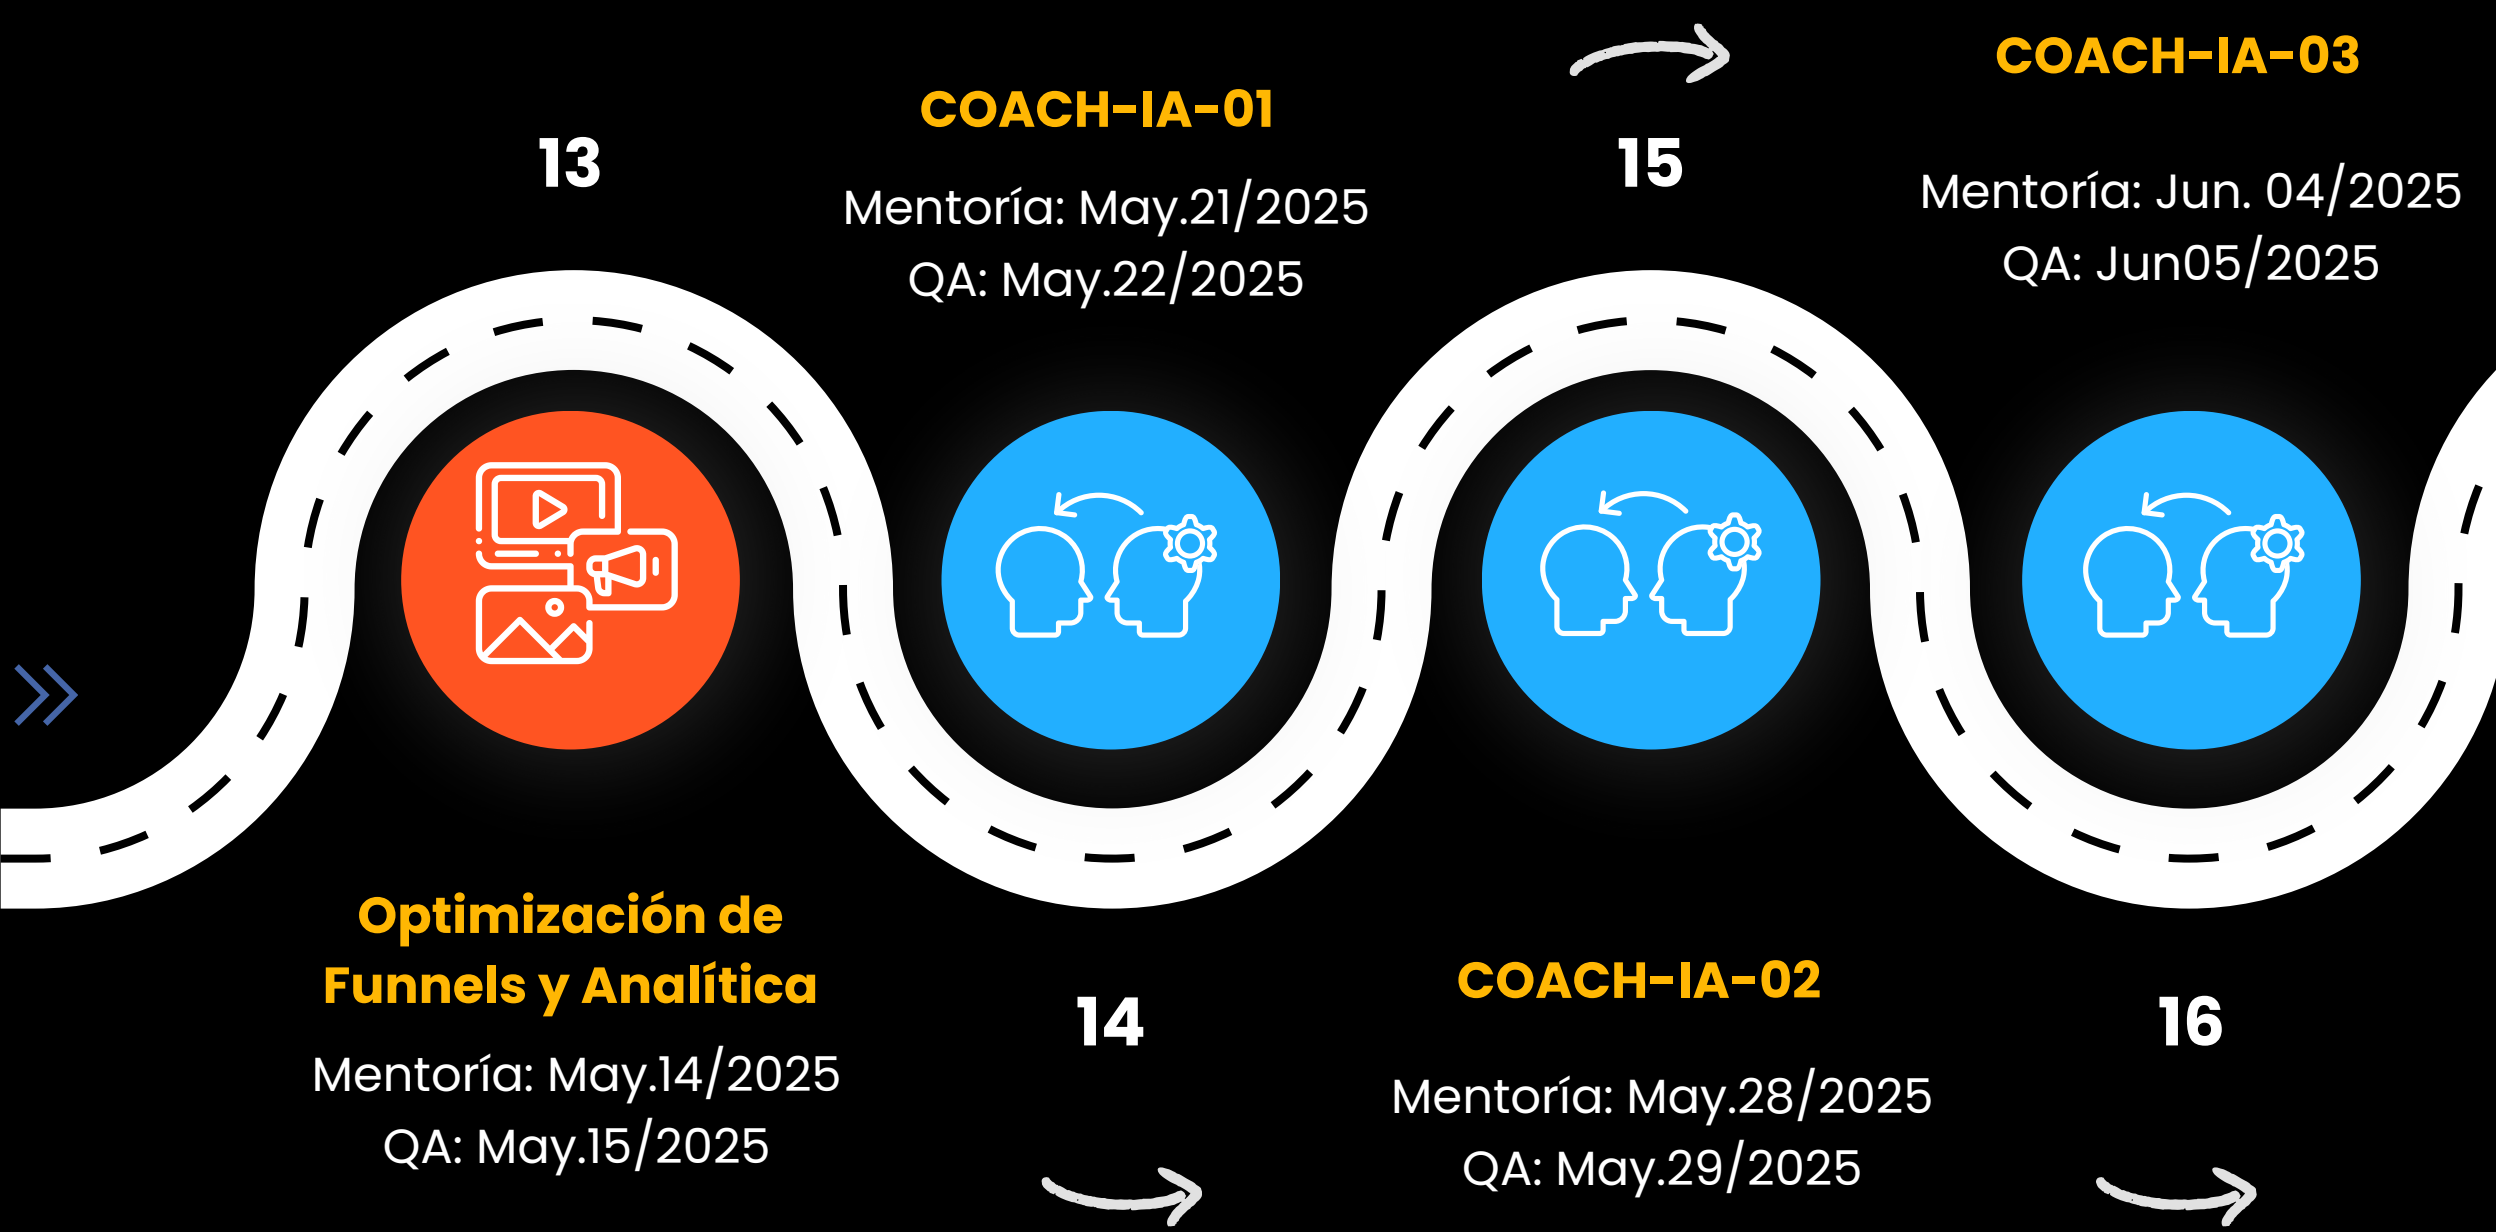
13

COACH-IA-01

Mentoría: May.21/2025
QA: May.22/2025

15

COACH-IA-03

Mentoría: Jun. 04/2025
QA: Jun05/2025

Optimización de Funnels y Analítica

Mentoría: May.14/2025
QA: May.15/2025

14

COACH-IA-02

Mentoría: May.28/2025
QA: May.29/2025

16